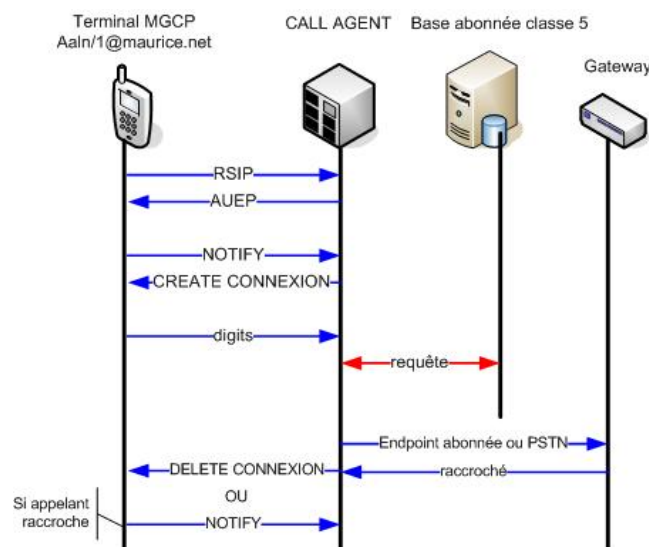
Terminal MGCP
Aaln/1@maurice.net

CALL AGENT

Base abonnée classe 5

Gateway

RSIP

AUEP

NOTIFY

CREATE CONNEXION

digits

requête

Endpoint abonnée ou PSTN

DELETE CONNEXION

raccroché

OU

Si appelant raccroche

NOTIFY